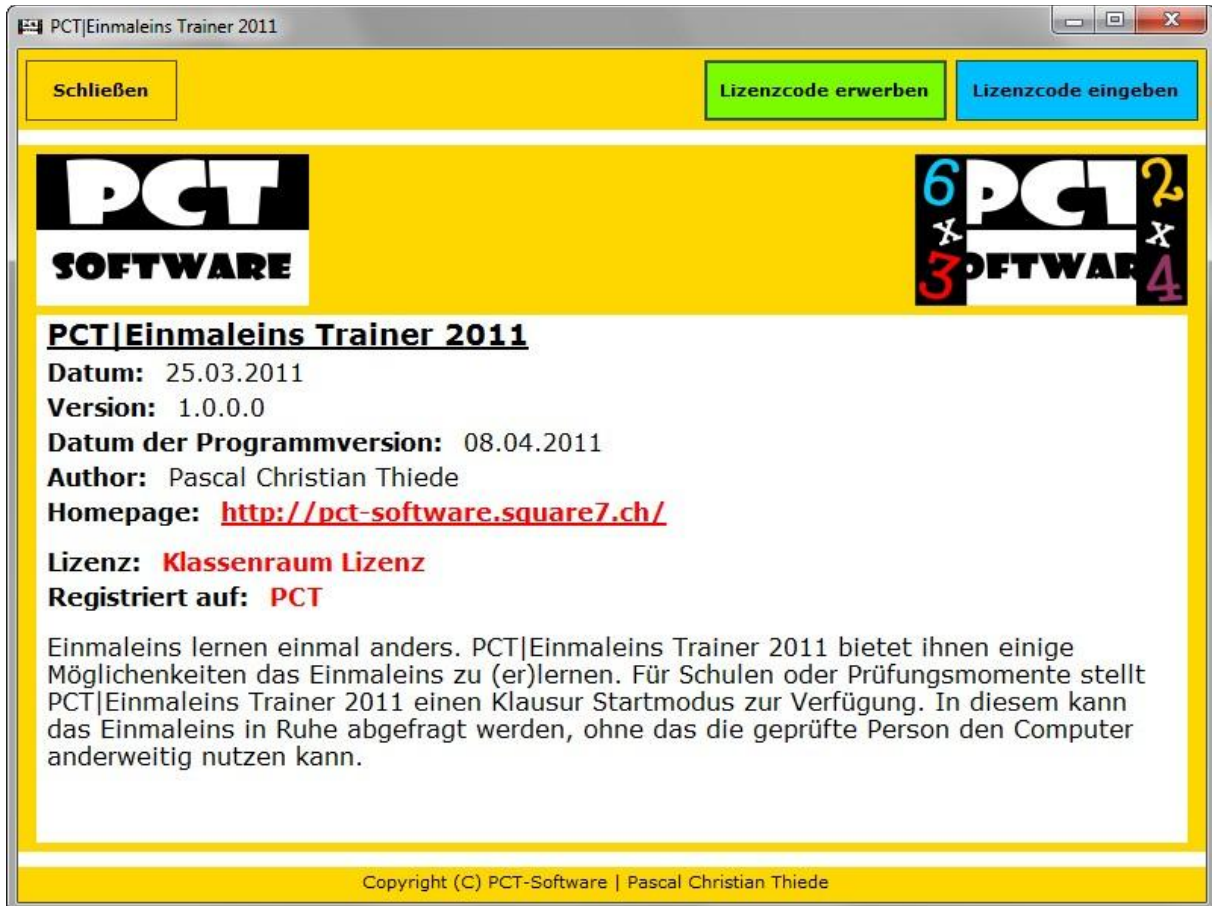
PCT|Einmaleins Trainer 2011

Schließen

Lizenzcode erwerben

Lizenzcode eingeben

PCT
SOFTWARE

6 x 3 PCT SOFTWARE 2 x 4

PCT|Einmaleins Trainer 2011
Datum: 25.03.2011
Version: 1.0.0.0
Datum der Programmversion: 08.04.2011
Author: Pascal Christian Thiede
Homepage: http://pct-software.square7.ch/

Lizenz: Klassenraum Lizenz
Registriert auf: PCT

Einmaleins lernen einmal anders. PCT|Einmaleins Trainer 2011 bietet ihnen einige Möglichenkeiten das Einmaleins zu (er)lernen. Für Schulen oder Prüfungsmomente stellt PCT|Einmaleins Trainer 2011 einen Klausur Startmodus zur Verfügung. In diesem kann das Einmaleins in Ruhe abgefragt werden, ohne das die geprüfte Person den Computer anderweitig nutzen kann.

Copyright (C) PCT-Software | Pascal Christian Thiede